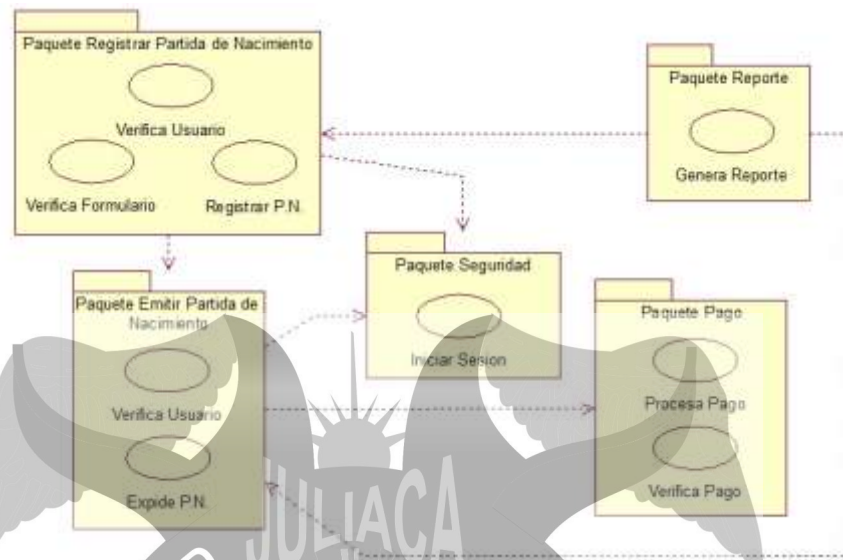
Paquete Registrar Partida de Nacimiento

Verifica Usuario

Verifica Formulario

Registrar P.N.

Paquete Reporte

Genera Reporte

Paquete Seguridad

Iniciar Sesion

Paquete Emitir Partida de Nacimiento

Verifica Usuario

Expide P.N.

Paquete Pago

Procesa Pago

Verifica Pago

JULIACA